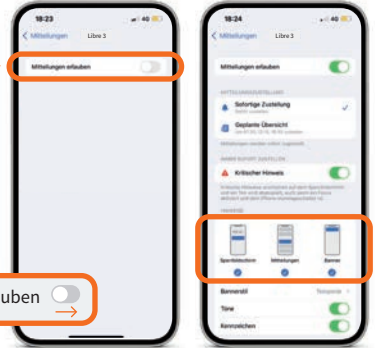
18:23

4G

< Mitteilungen Libre 3

Mitteilungen erlauben

uben

18:24

4G

< Mitteilungen Libre 3

Mitteilungen erlauben

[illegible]

Sofortige Zustellung

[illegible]

Geplante Übersicht

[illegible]

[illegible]

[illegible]

Kritischer Hinweis

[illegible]

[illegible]

Sperrbildschirm

Mitteilungen

Banner

Bannerstil

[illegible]

Töne

Kennzeichen